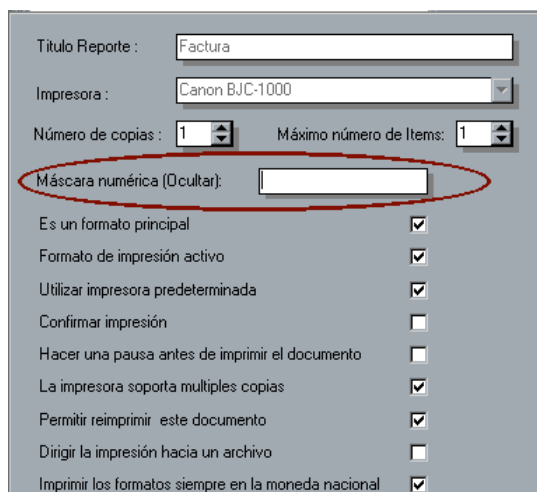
Titulo Reporte : Factura

Impresora : Canon BJC-1000

Número de copias : 1 Máximo número de Items: 1

Máscara numérica (Ocultar):

Es un formato principal

Formato de impresión activo

Utilizar impresora predeterminada

Confirmar impresión

Hacer una pausa antes de imprimir el documento

La impresora soporta multiples copias

Permitir reimprimir este documento

Dirigir la impresión hacia un archivo

Imprimir los formatos siempre en la moneda nacional